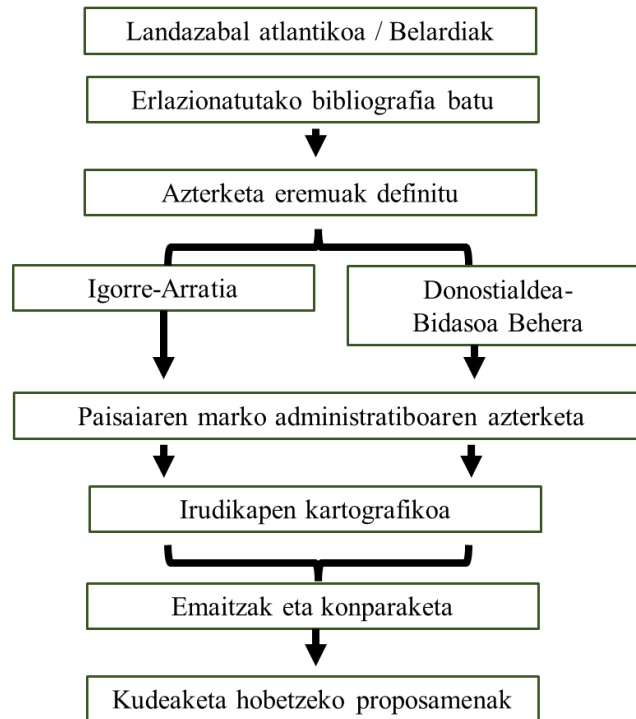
Landazabal atlantikoa / Belardiak

Erlazionatutako bibliografia batu

Azterketa eremuak definitu

Igorre-Arratia

Donostialdea-Bidasoa Behera

Paisaiaren marko administratiboaren azterketa

Irudikapen kartografikoa

Emaitzak eta konparaketa

Kudeaketa hobetzeko proposamenak